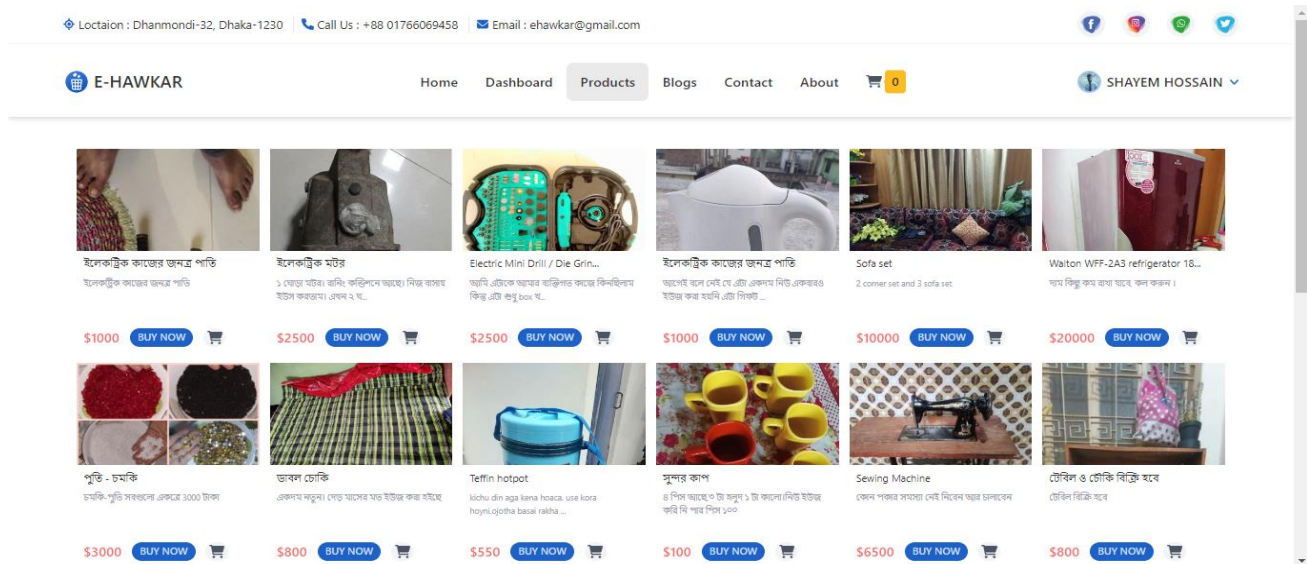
Loctaion : Dhanmondi-32, Dhaka-1230 Call Us : +88 01766069458 Email : ehawkar@gmail.com

E-HAWKAR

Home Dashboard Products Blogs Contact About 0

SHAYEM HOSSAIN

ইলেকট্রিক কাজের জন্যত্র পাতি
ইলেকট্রিক কাজের জন্যের পাতি
$1000 BUY NOW

ইলেকট্রিক মটর
১ ঘোড়া মটর। রানিং কন্ডিশনে আছে। নিজ বাসায় ইউস করতাম। এখন ২ ঘ...
$2500 BUY NOW

Electric Mini Drill / Die Grin...
আমি এটাকে আমার ব্যক্তিগত কাজে কিনছিলাম কিন্তু এটা শুধু box খ...
$2500 BUY NOW

ইলেকট্রিক কাজের জন্যত্র পাতি
আগেই বলে দেই যে এটা একদম নিউ একবারও ইউজ করা হয়নি এটা গিফট ...
$1000 BUY NOW

Sofa set
2 corner set and 3 sofa set
$10000 BUY NOW

Walton WFF-2A3 refrigerator 18...
দাম কিছু কম রাখা যাবে, কল করুন।
$20000 BUY NOW

পুতি - চমকি
চমকি-পুতি সবগুলো একত্রে 3000 টাকা
$3000 BUY NOW

ডাবল চোকি
একদম নতুন। দেড় মাসের মত ইউজ করা হইছে
$800 BUY NOW

Teffin hotpot
kichu din aga kena hoaca. usa kora hoyni.ojotha basai rakha ...
$550 BUY NOW

সুন্দর কাপ
৪ পিস আছে৩ টা হলুদ ১ টা কালো।নিউ ইউজ করি নি পার পিস ১০০
$100 BUY NOW

Sewing Machine
কোন প্রকার সমস্যা নেই নিবেন আর চালাবেন
$6500 BUY NOW

টেবিল ও চৌকি বিক্রি হবে
টেবিল বিক্রি হবে
$800 BUY NOW